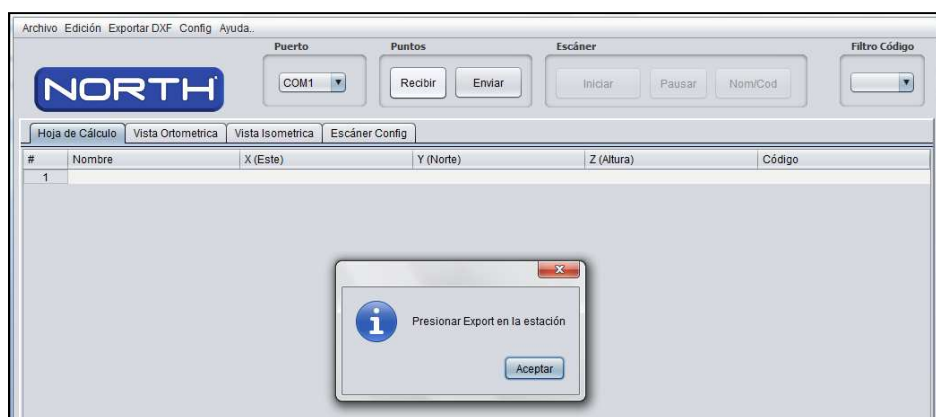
Archivo Edición Exportar DXF Config Ayuda..

NORTH

Puerto
COM1

Puntos
Recibir Enviar

Escáner
Iniciar Pausar Nom/Cod

Filtro Código

Hoja de Cálculo | Vista Ortometrica | Vista Isometrica | Escáner Config

| # | Nombre | X (Este) | Y (Norte) | Z (Altura) | Código |
|---|---|---|---|---|---|
| 1 | | | | | |

Presionar Export en la estación

Aceptar